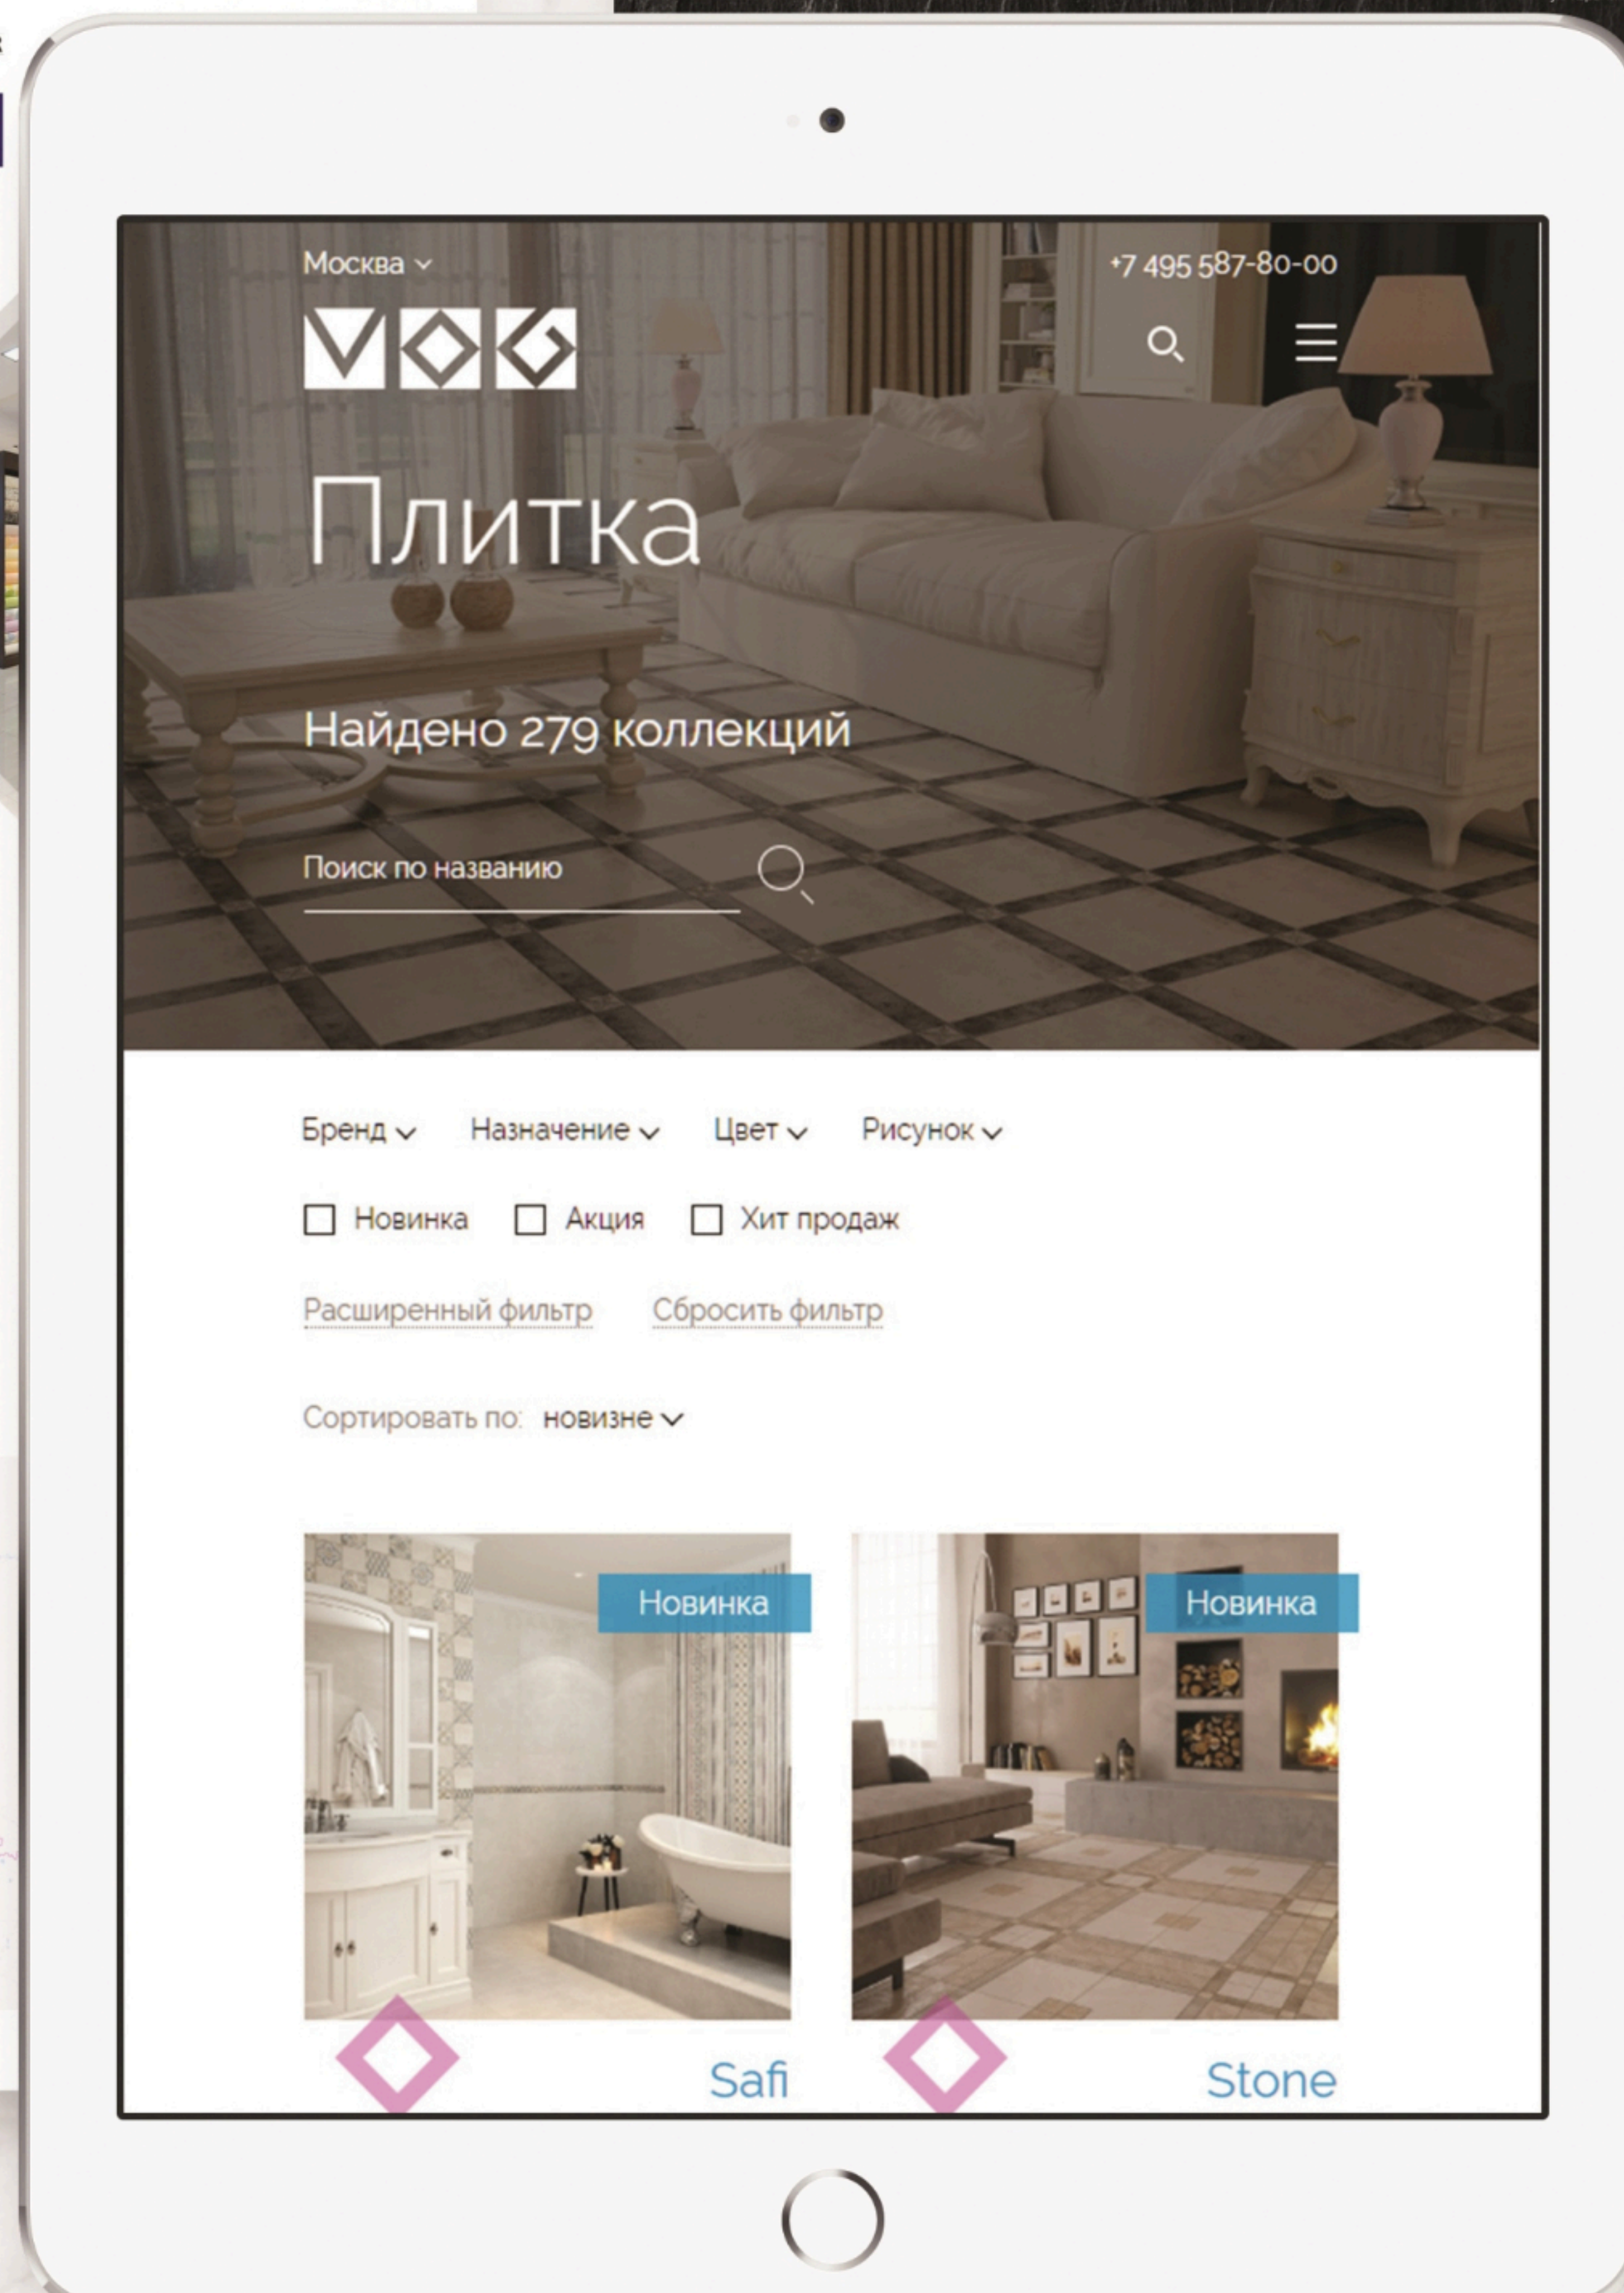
Москва

+7 495 587-80-00

Плитка

Найдено 279 коллекций

Поиск по названию

Бренд Назначение Цвет Рисунок

Новинка Акция Хит продаж

Расширенный фильтр Сбросить фильтр

Сортировать по: новизне

Новинка

Новинка

Safi

Stone